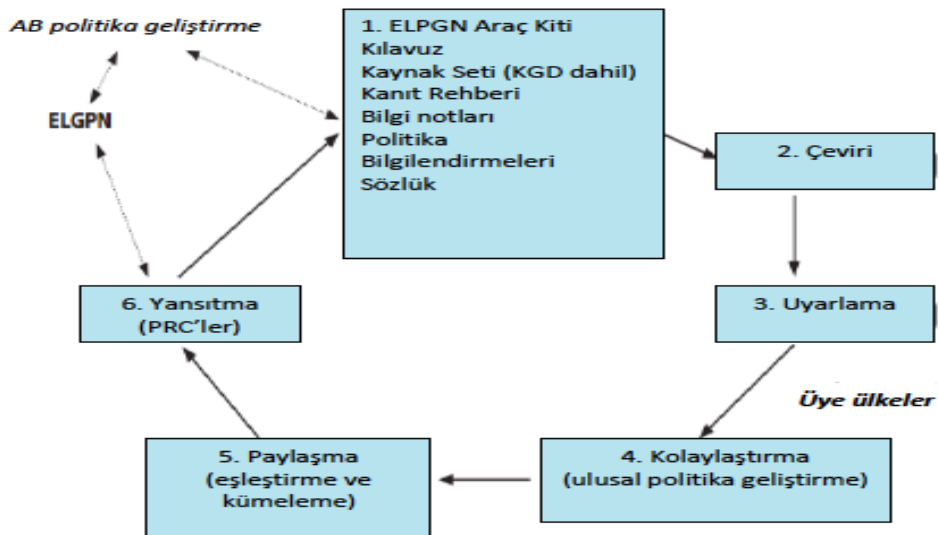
AB politika geliştirme

ELGPN

1. ELPGN Araç Kiti
Kılavuz
Kaynak Seti (KGD dahil)
Kanıt Rehberi
Bilgi notları
Politika
Bilgilendirmeleri
Sözlük

2. Çeviri

3. Uyarlama

Üye ülkeler

4. Kolaylaştırma
(ulusal politika geliştirme)

5. Paylaşma
(eşleştirme ve
kümeleme)

6. Yansıtma
(PRC'ler)